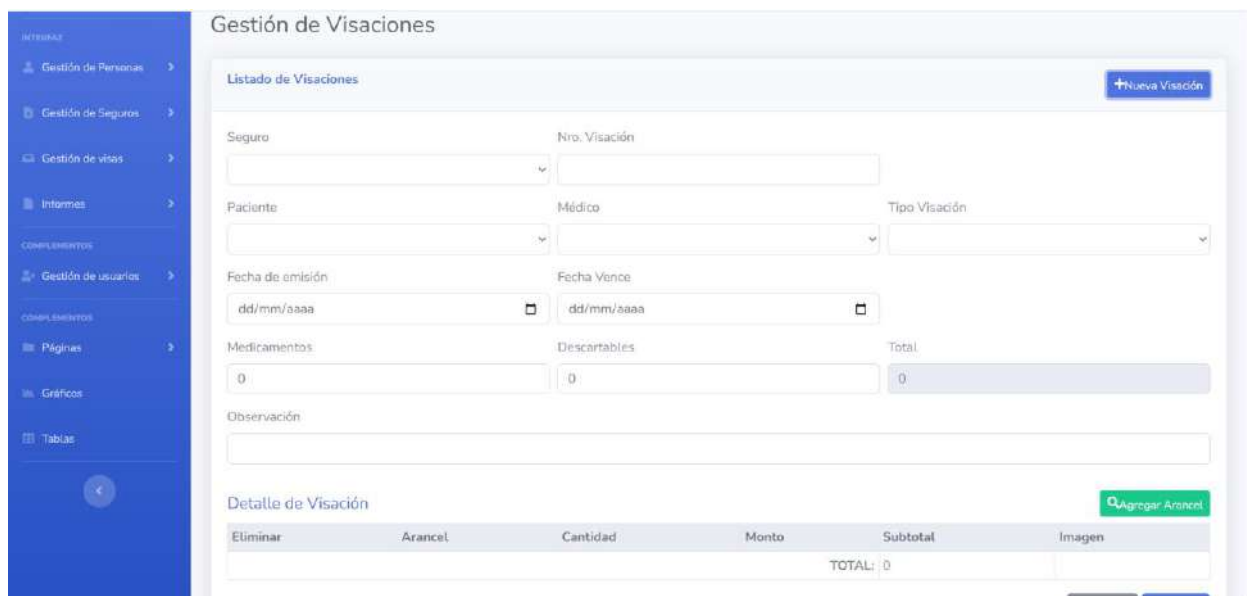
INTERFAZ

Gestión de Personas

Gestión de Seguros

Gestión de visas

Informes

COMPLEMENTOS

Gestión de usuarios

COMPLEMENTOS

Páginas

Gráficos

Tablas

Gestión de Visaciones

Listado de Visaciones

+Nueva Visación

Seguro

Nro. Visación

Paciente

Médico

Tipo Visación

Fecha de emisión

dd/mm/aaaa

Fecha Vence

dd/mm/aaaa

Medicamentos

0

Descartables

0

Total

0

Observación

Detalle de Visación

Agregar Arancel

| Eliminar | Arancel | Cantidad | Monto | Subtotal | Imagen |
|---|---|---|---|---|---|
| | | | | TOTAL: 0 | |